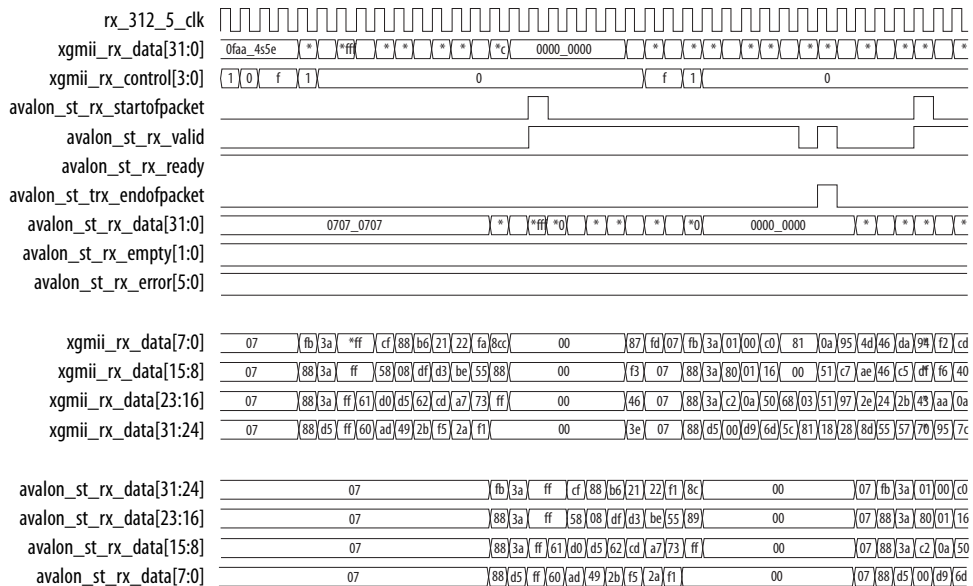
rx_312_5_clk
xgmii_rx_data[31:0] 0faa_4s5e * *ff * * * * *c 0000_0000 * * * * * * * * *
xgmii_rx_control[3:0] 1 0 f 1 0 f 1 0
avalon_st_rx_startofpacket
avalon_st_rx_valid
avalon_st_rx_ready
avalon_st_trx_endofpacket
avalon_st_rx_data[31:0] 0707_0707 * *ff *0 * * * *0 0000_0000 * * * *
avalon_st_rx_empty[1:0]
avalon_st_rx_error[5:0]

xgmii_rx_data[7:0] 07 fb 3a *ff cf 88 b6 21 22 fa 8cc 00 87 fd 07 fb 3a 01 00 c0 81 0a 95 4d 46 da 94 f2 cd
xgmii_rx_data[15:8] 07 88 3a ff 58 08 df d3 be 55 88 00 f3 07 88 3a 80 01 16 00 51 c7 ae 46 c5 df f6 40
xgmii_rx_data[23:16] 07 88 3a ff 61 d0 d5 62 cd a7 73 ff 00 46 07 88 3a c2 0a 50 68 03 51 97 2e 24 2b 43 aa 0a
xgmii_rx_data[31:24] 07 88 d5 ff 60 ad 49 2b f5 2a f1 00 3e 07 88 d5 00 d9 6d 5c 81 18 28 8d 55 57 70 95 7c

avalon_st_rx_data[31:24] 07 fb 3a ff cf 88 b6 21 22 f1 8c 00 07 fb 3a 01 00 c0
avalon_st_rx_data[23:16] 07 88 3a ff 58 08 df d3 be 55 89 00 07 88 3a 80 01 16
avalon_st_rx_data[15:8] 07 88 3a ff 61 d0 d5 62 cd a7 73 ff 00 07 88 3a c2 0a 50
avalon_st_rx_data[7:0] 07 88 d5 ff 60 ad 49 2b f5 2a f1 00 07 88 d5 00 d9 6d